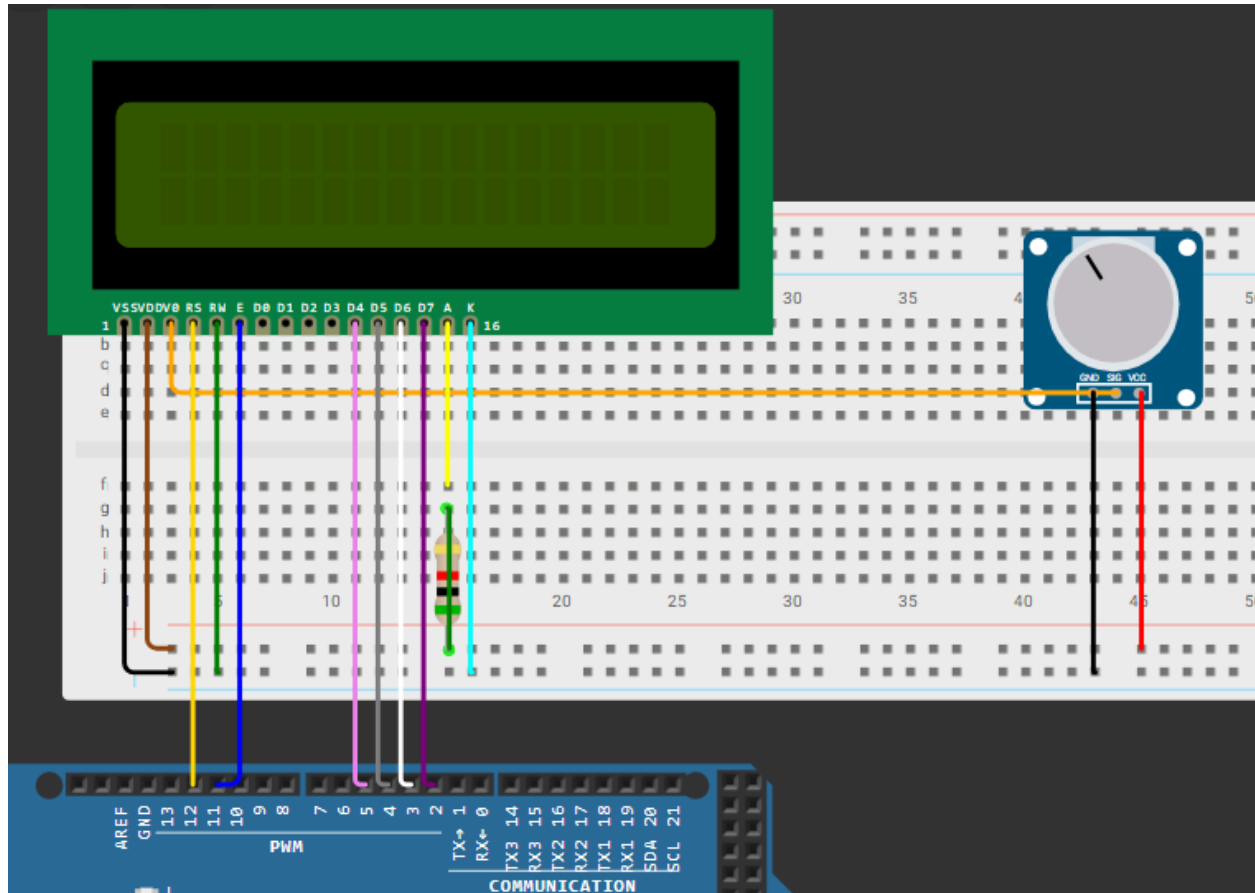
VSS VDD V0 RS RW E D0 D1 D2 D3 D4 D5 D6 D7 A K
1 16

30 35 4 5

a b c d e f g h i j

GND SIG VCC

1 5 10 20 25 30 35 40 45 5

AREF GND 13 12 11 10 9 8 7 6 5 4 3 2 TX→ 1 RX← 0 TX3 14 RX3 15 TX2 16 RX2 17 TX1 18 RX1 19 SDA 20 SCL 21

PWM

COMMUNICATION